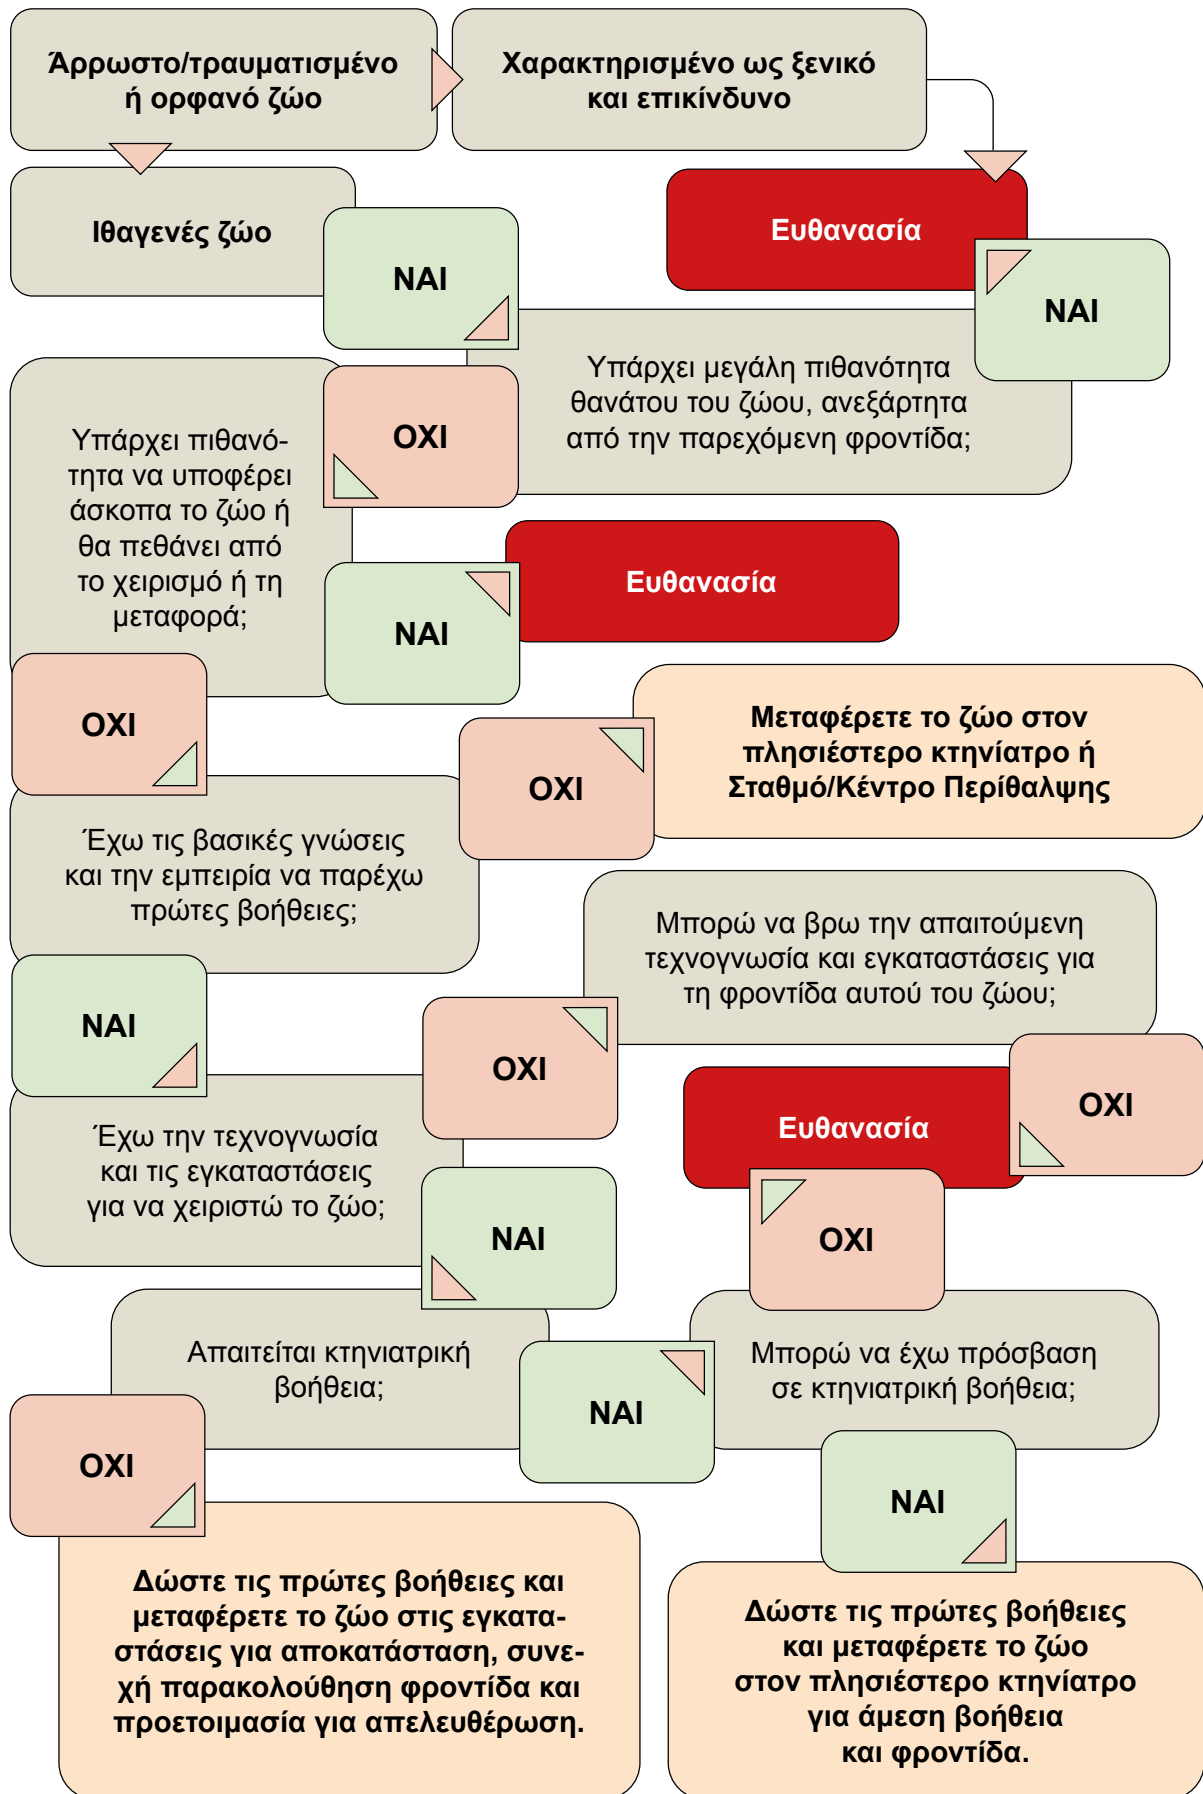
Άρρωστο/τραυματισμένο ή ορφανό ζώο

Χαρακτηρισμένο ως ξενικό και επικίνδυνο

Ιθαγενές ζώο

ΝΑΙ

Ευθανασία

ΝΑΙ

Υπάρχει μεγάλη πιθανότητα θανάτου του ζώου, ανεξάρτητα από την παρεχόμενη φροντίδα;

ΟΧΙ

Υπάρχει πιθανότητα να υποφέρει άσκοπα το ζώο ή θα πεθάνει από το χειρισμό ή τη μεταφορά;

Ευθανασία

ΝΑΙ

ΟΧΙ

Μεταφέρετε το ζώο στον πλησιέστερο κτηνίατρο ή Σταθμό/Κέντρο Περίθαλψης

ΟΧΙ

Έχω τις βασικές γνώσεις και την εμπειρία να παρέχω πρώτες βοήθειες;

Μπορώ να βρω την απαιτούμενη τεχνογνωσία και εγκαταστάσεις για τη φροντίδα αυτού του ζώου;

ΝΑΙ

ΟΧΙ

ΟΧΙ

Ευθανασία

Έχω την τεχνογνωσία και τις εγκαταστάσεις για να χειριστώ το ζώο;

ΝΑΙ

ΟΧΙ

Απαιτείται κτηνιατρική βοήθεια;

ΝΑΙ

Μπορώ να έχω πρόσβαση σε κτηνιατρική βοήθεια;

ΟΧΙ

ΝΑΙ

Δώστε τις πρώτες βοήθειες και μεταφέρετε το ζώο στις εγκαταστάσεις για αποκατάσταση, συνεχή παρακολούθηση φροντίδα και προετοιμασία για απελευθέρωση.

Δώστε τις πρώτες βοήθειες και μεταφέρετε το ζώο στον πλησιέστερο κτηνίατρο για άμεση βοήθεια και φροντίδα.